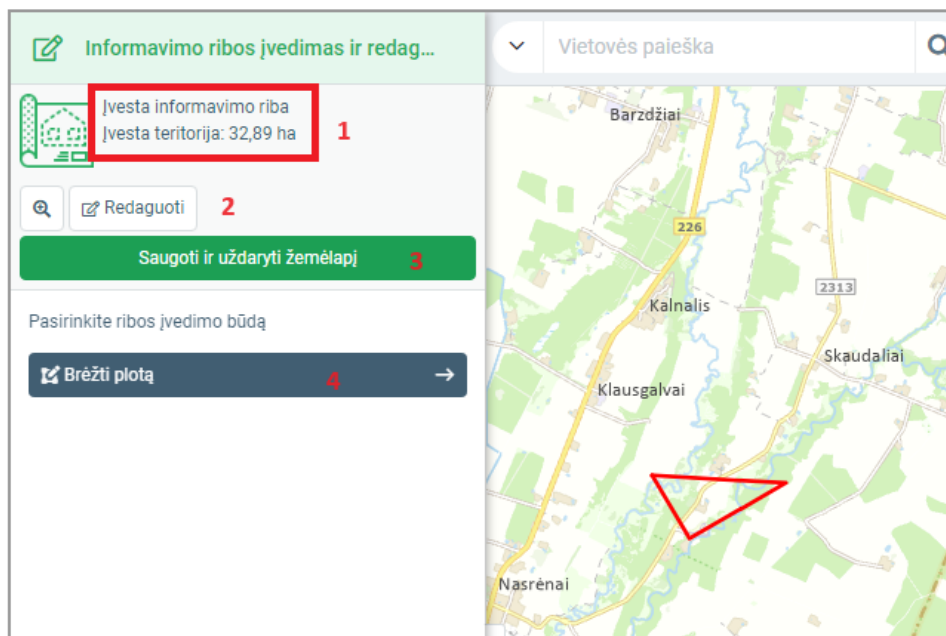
Informavimo ribos įvedimas ir redag...

Įvesta informavimo riba
Įvesta teritorija: 32,89 ha

1

Redaguoti 2

Saugoti ir uždaryti žemėlapį 3

Pasirinkite ribos įvedimo būdą

Brėžti plotą 4

Vietovės paieška

Barzdžiai

226

2313

Kalnalis

Skaudaliai

Klausgalvai

Nasrėnai